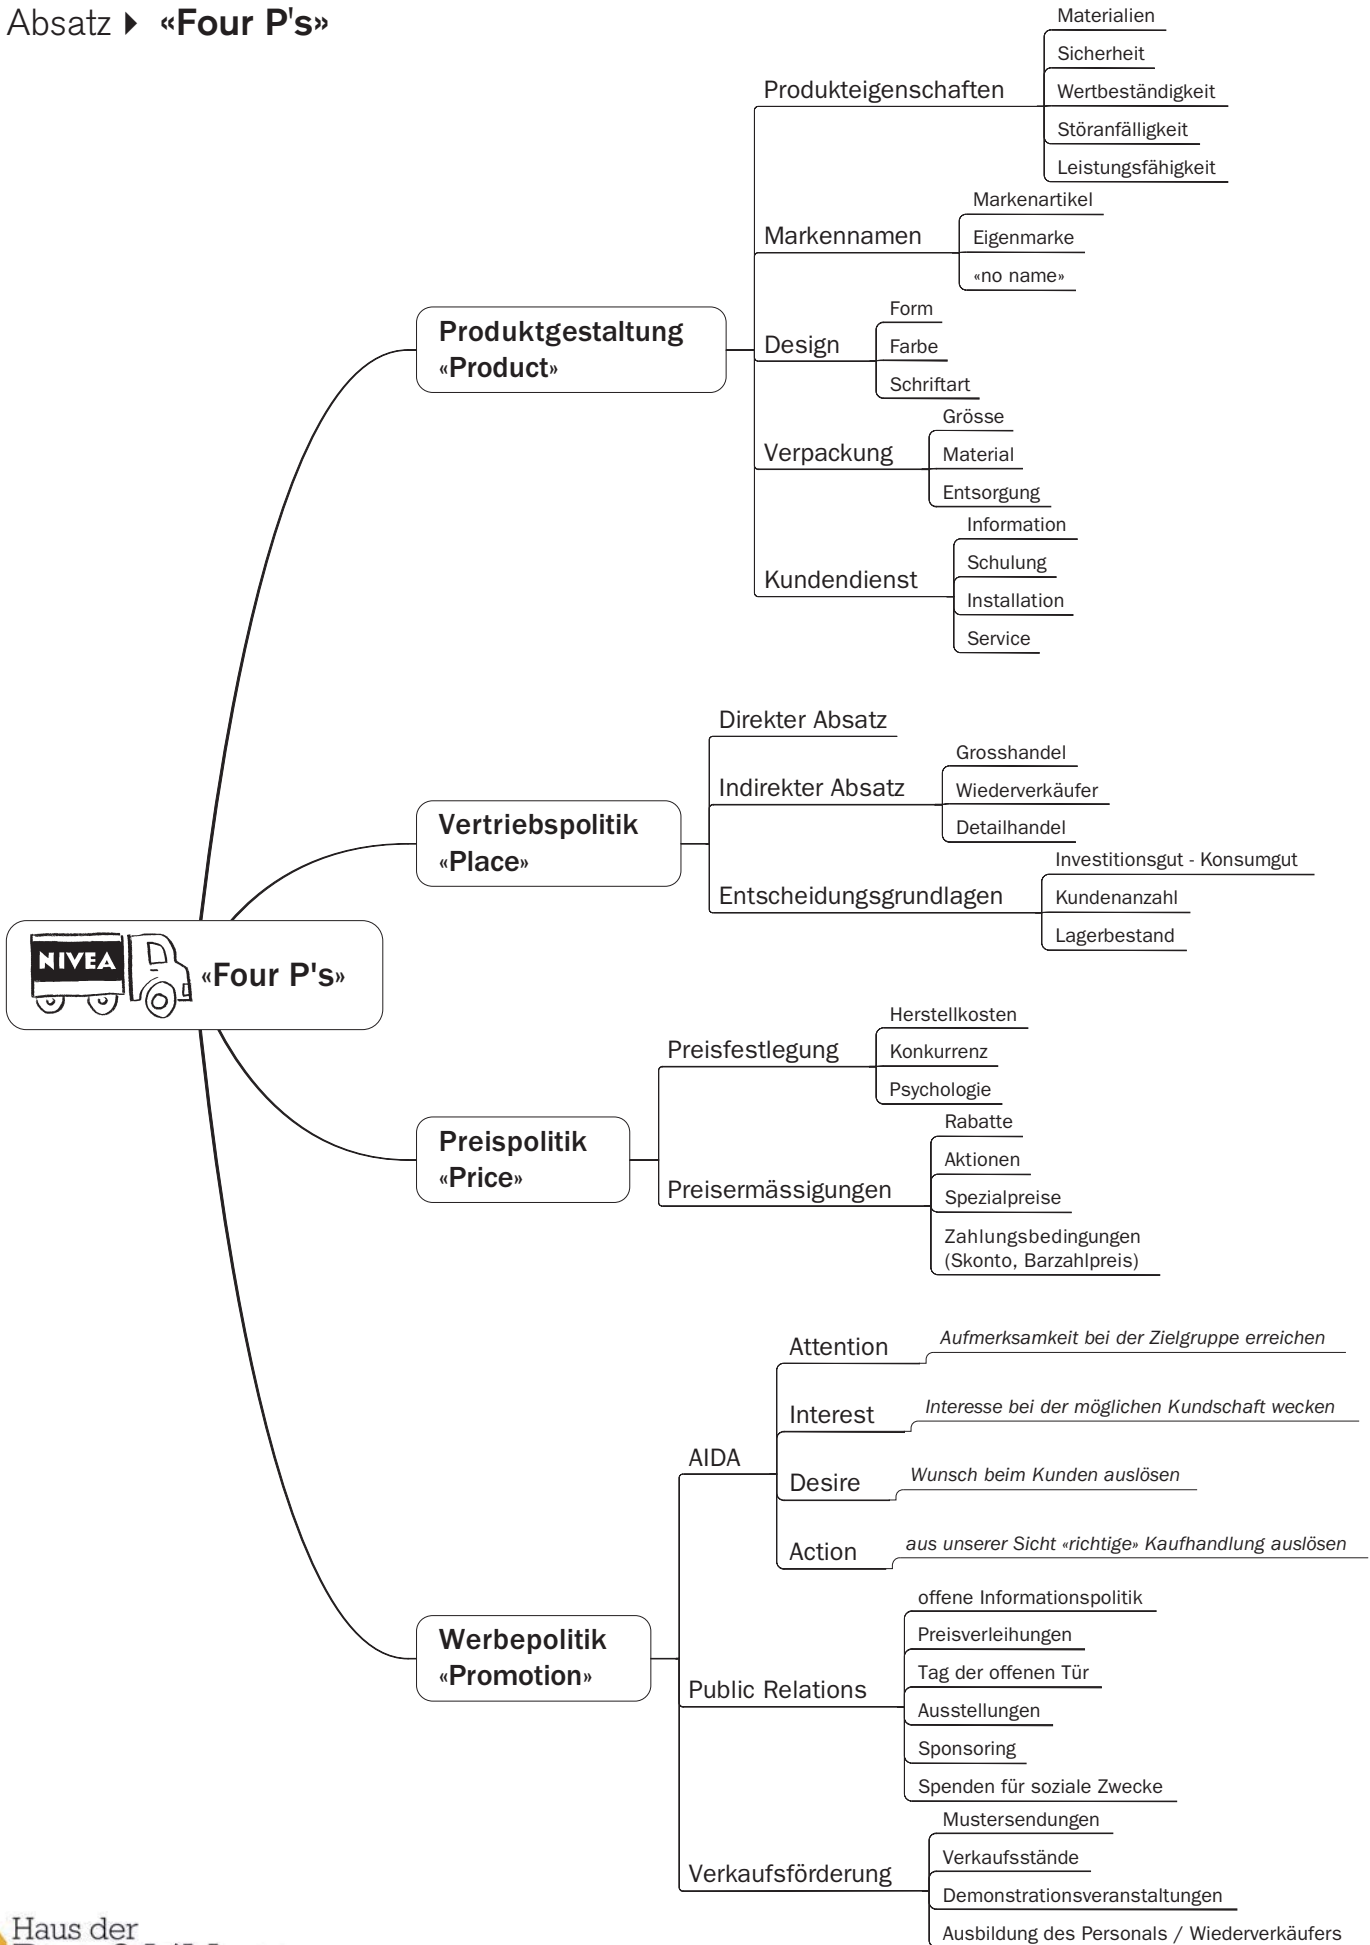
Absatz ▸ «Four P's»

NIVEA «Four P's»

Produktgestaltung «Product»

Produkteigenschaften
Materialien
Sicherheit
Wertbeständigkeit
Störanfälligkeit
Leistungsfähigkeit

Markennamen
Markenartikel
Eigenmarke
«no name»

Design
Form
Farbe
Schriftart

Verpackung
Grösse
Material
Entsorgung

Kundendienst
Information
Schulung
Installation
Service

Vertriebspolitik «Place»

Direkter Absatz

Indirekter Absatz
Grosshandel
Wiederverkäufer
Detailhandel

Entscheidungsgrundlagen
Investitionsgut - Konsumgut
Kundenanzahl
Lagerbestand

Preispolitik «Price»

Preisfestlegung
Herstellkosten
Konkurrenz
Psychologie

Preisermässigungen
Rabatte
Aktionen
Spezialpreise
Zahlungsbedingungen (Skonto, Barzahlpreis)

Werbepolitik «Promotion»

AIDA
Attention *Aufmerksamkeit bei der Zielgruppe erreichen*
Interest *Interesse bei der möglichen Kundschaft wecken*
Desire *Wunsch beim Kunden auslösen*
Action *aus unserer Sicht «richtige» Kaufhandlung auslösen*

Public Relations
offene Informationspolitik
Preisverleihungen
Tag der offenen Tür
Ausstellungen
Sponsoring
Spenden für soziale Zwecke

Verkaufsförderung
Mustersendungen
Verkaufsstände
Demonstrationsveranstaltungen
Ausbildung des Personals / Wiederverkäufers

Haus der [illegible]